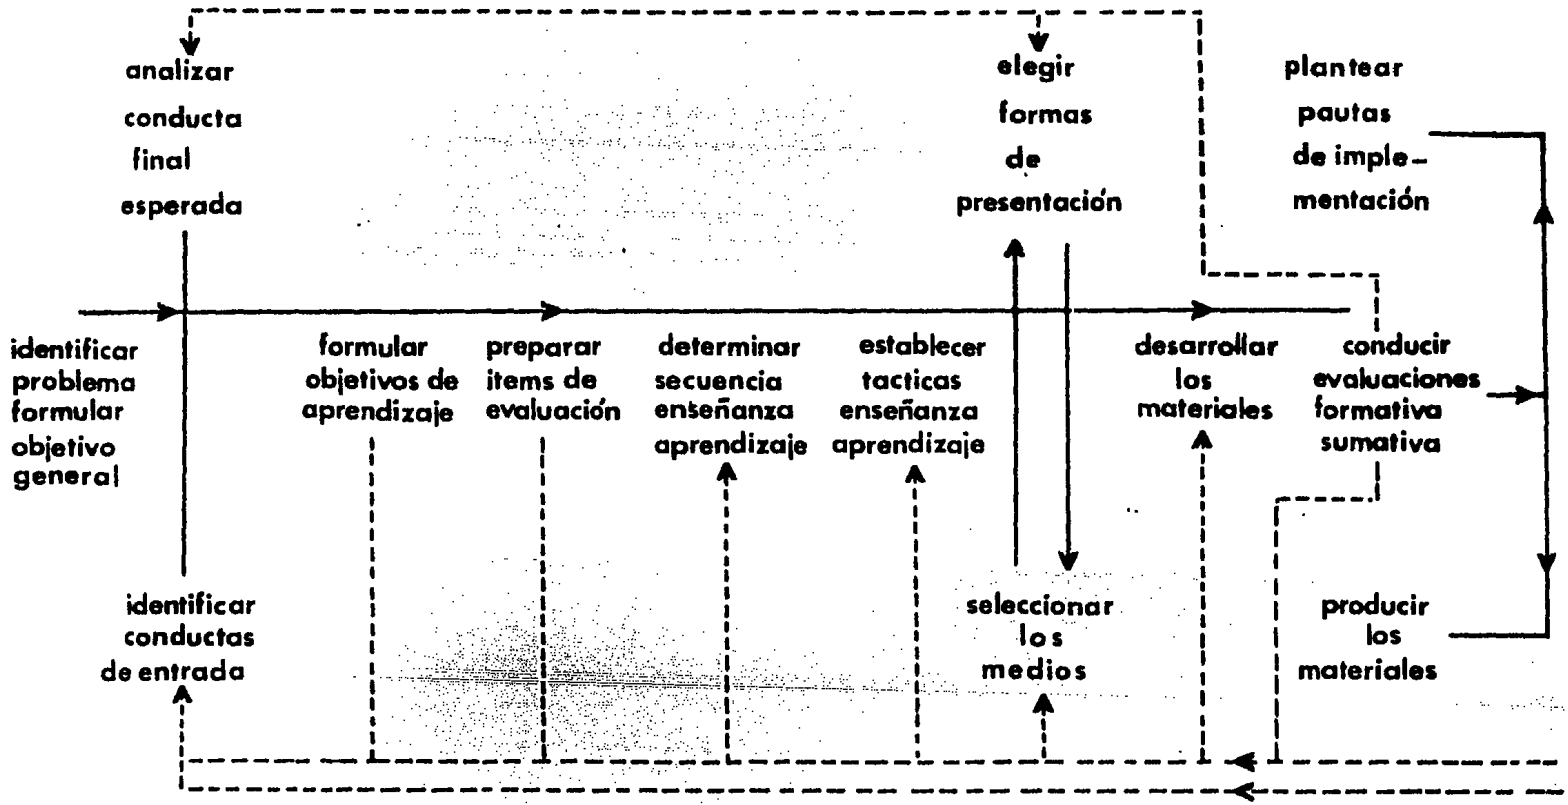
analizar conducta final esperada

elegir formas de presentación

plantear pautas de implementación

identificar problema formular objetivo general

formular objetivos de aprendizaje

preparar items de evaluación

determinar secuencia enseñanza aprendizaje

establecer tacticas enseñanza aprendizaje

desarrollar los materiales

conducir evaluaciones formativa sumativa

identificar conductas de entrada

seleccionar los medios

producir los materiales